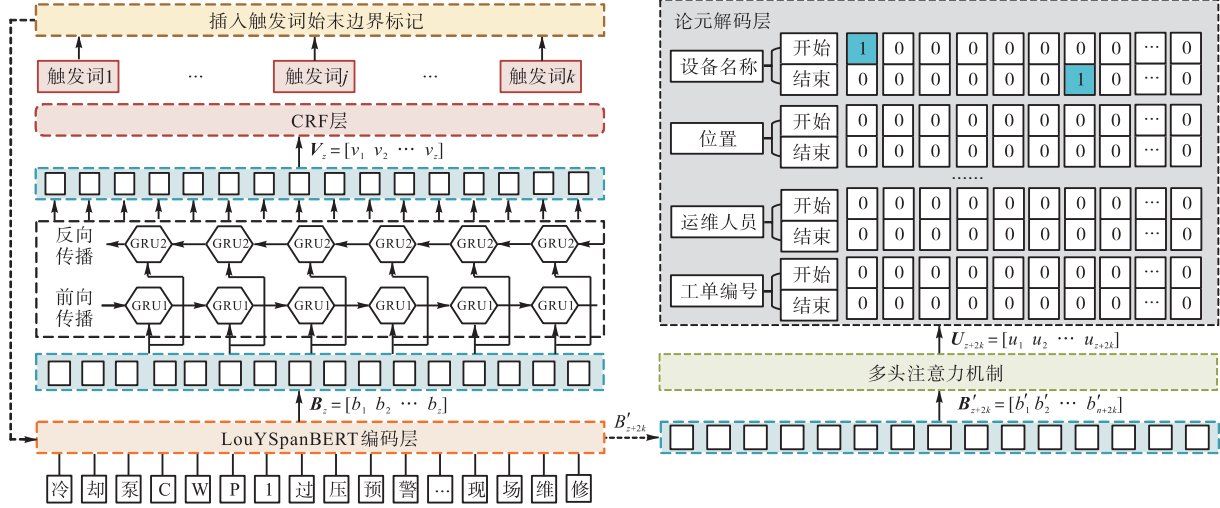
插入触发词始末边界标记

触发词1 … 触发词$j$ … 触发词$k$

CRF层

$\boldsymbol{V}_z = [v_1\ v_2\ \cdots\ v_z]$

反向传播 GRU2 GRU2 GRU2 GRU2 GRU2 GRU2

前向传播 GRU1 GRU1 GRU1 GRU1 GRU1 GRU1

$\boldsymbol{B}_z = [b_1\ b_2\ \cdots\ b_z]$

LouYSpanBERT编码层

冷 却 泵 C W P 1 过 压 预 警 … 现 场 维 修

$B'_{z+2k}$

论元解码层

| | | | | | | | | | | | |
|---|---|---|---|---|---|---|---|---|---|---|---|
| 设备名称 | 开始 | 1 | 0 | 0 | 0 | 0 | 0 | 0 | 0 | … | 0 |
| | 结束 | 0 | 0 | 0 | 0 | 0 | 0 | 1 | 0 | … | 0 |
| 位置 | 开始 | 0 | 0 | 0 | 0 | 0 | 0 | 0 | 0 | … | 0 |
| | 结束 | 0 | 0 | 0 | 0 | 0 | 0 | 0 | 0 | … | 0 |

……

| | | | | | | | | | | | |
|---|---|---|---|---|---|---|---|---|---|---|---|
| 运维人员 | 开始 | 0 | 0 | 0 | 0 | 0 | 0 | 0 | 0 | … | 0 |
| | 结束 | 0 | 0 | 0 | 0 | 0 | 0 | 0 | 0 | … | 0 |
| 工单编号 | 开始 | 0 | 0 | 0 | 0 | 0 | 0 | 0 | 0 | … | 0 |
| | 结束 | 0 | 0 | 0 | 0 | 0 | 0 | 0 | 0 | … | 0 |

$\boldsymbol{U}_{z+2k} = [u_1\ u_2\ \cdots\ u_{z+2k}]$

多头注意力机制

$\boldsymbol{B}'_{z+2k} = [b'_1\ b'_2\ \cdots\ b'_{n+2k}]$